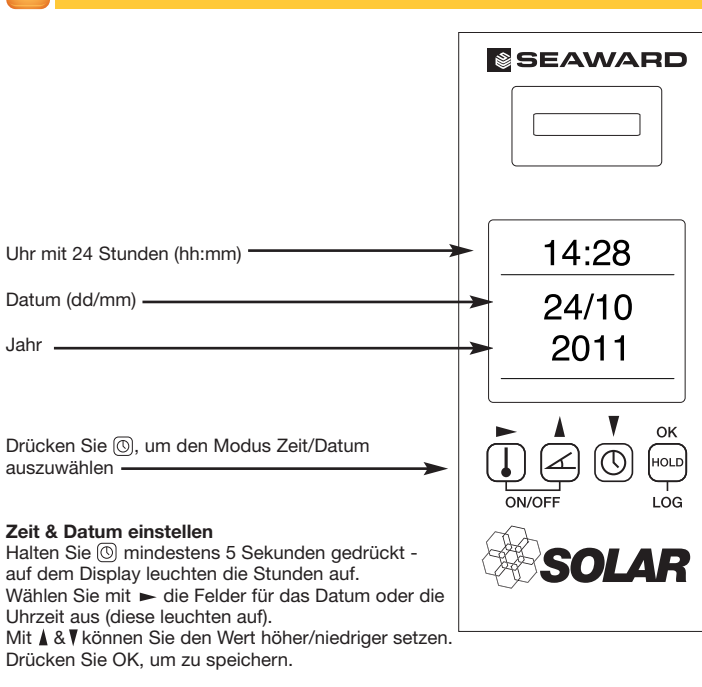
SEAWARD

Uhr mit 24 Stunden (hh:mm)

Datum (dd/mm)

Jahr

14:28

24/10
2011

Drücken Sie ⓒ, um den Modus Zeit/Datum auszuwählen

OK
HOLD
ON/OFF
LOG

Zeit & Datum einstellen
Halten Sie ⓒ mindestens 5 Sekunden gedrückt - auf dem Display leuchten die Stunden auf.
Wählen Sie mit ► die Felder für das Datum oder die Uhrzeit aus (diese leuchten auf).
Mit ▲&▼ können Sie den Wert höher/niedriger setzen.
Drücken Sie OK, um zu speichern.

SOLAR